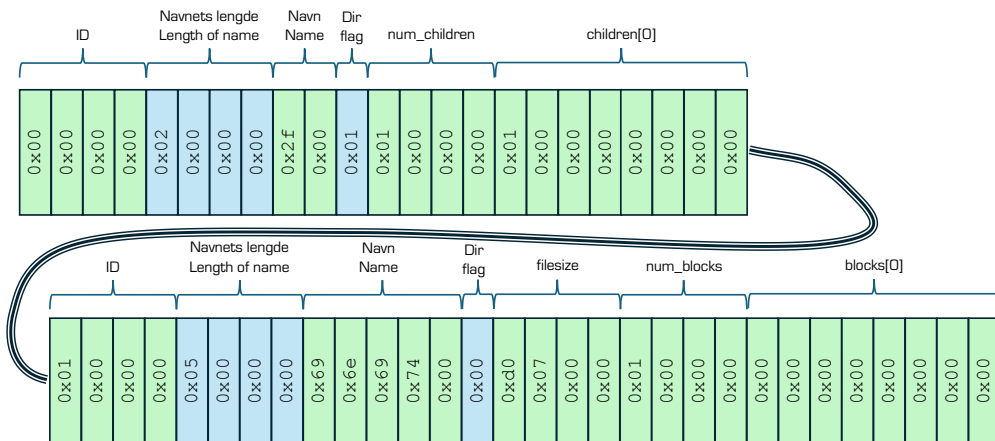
ID
Navnets lengde
Length of name
Navn
Name
Dir
flag
num_children
children[0]

0x00 0x00 0x00 0x00 0x02 0x00 0x00 0x00 0x2f 0x00 0x01 0x01 0x00 0x00 0x00 0x01 0x00 0x00 0x00 0x00 0x00 0x00 0x00

ID
Navnets lengde
Length of name
Navn
Name
Dir
flag
filesize
num_blocks
blocks[0]

0x01 0x00 0x00 0x00 0x05 0x00 0x00 0x00 0x69 0x6e 0x69 0x74 0x00 0x00 0xd0 0x07 0x00 0x00 0x01 0x00 0x00 0x00 0x00 0x00 0x00 0x00 0x00 0x00 0x00 0x00